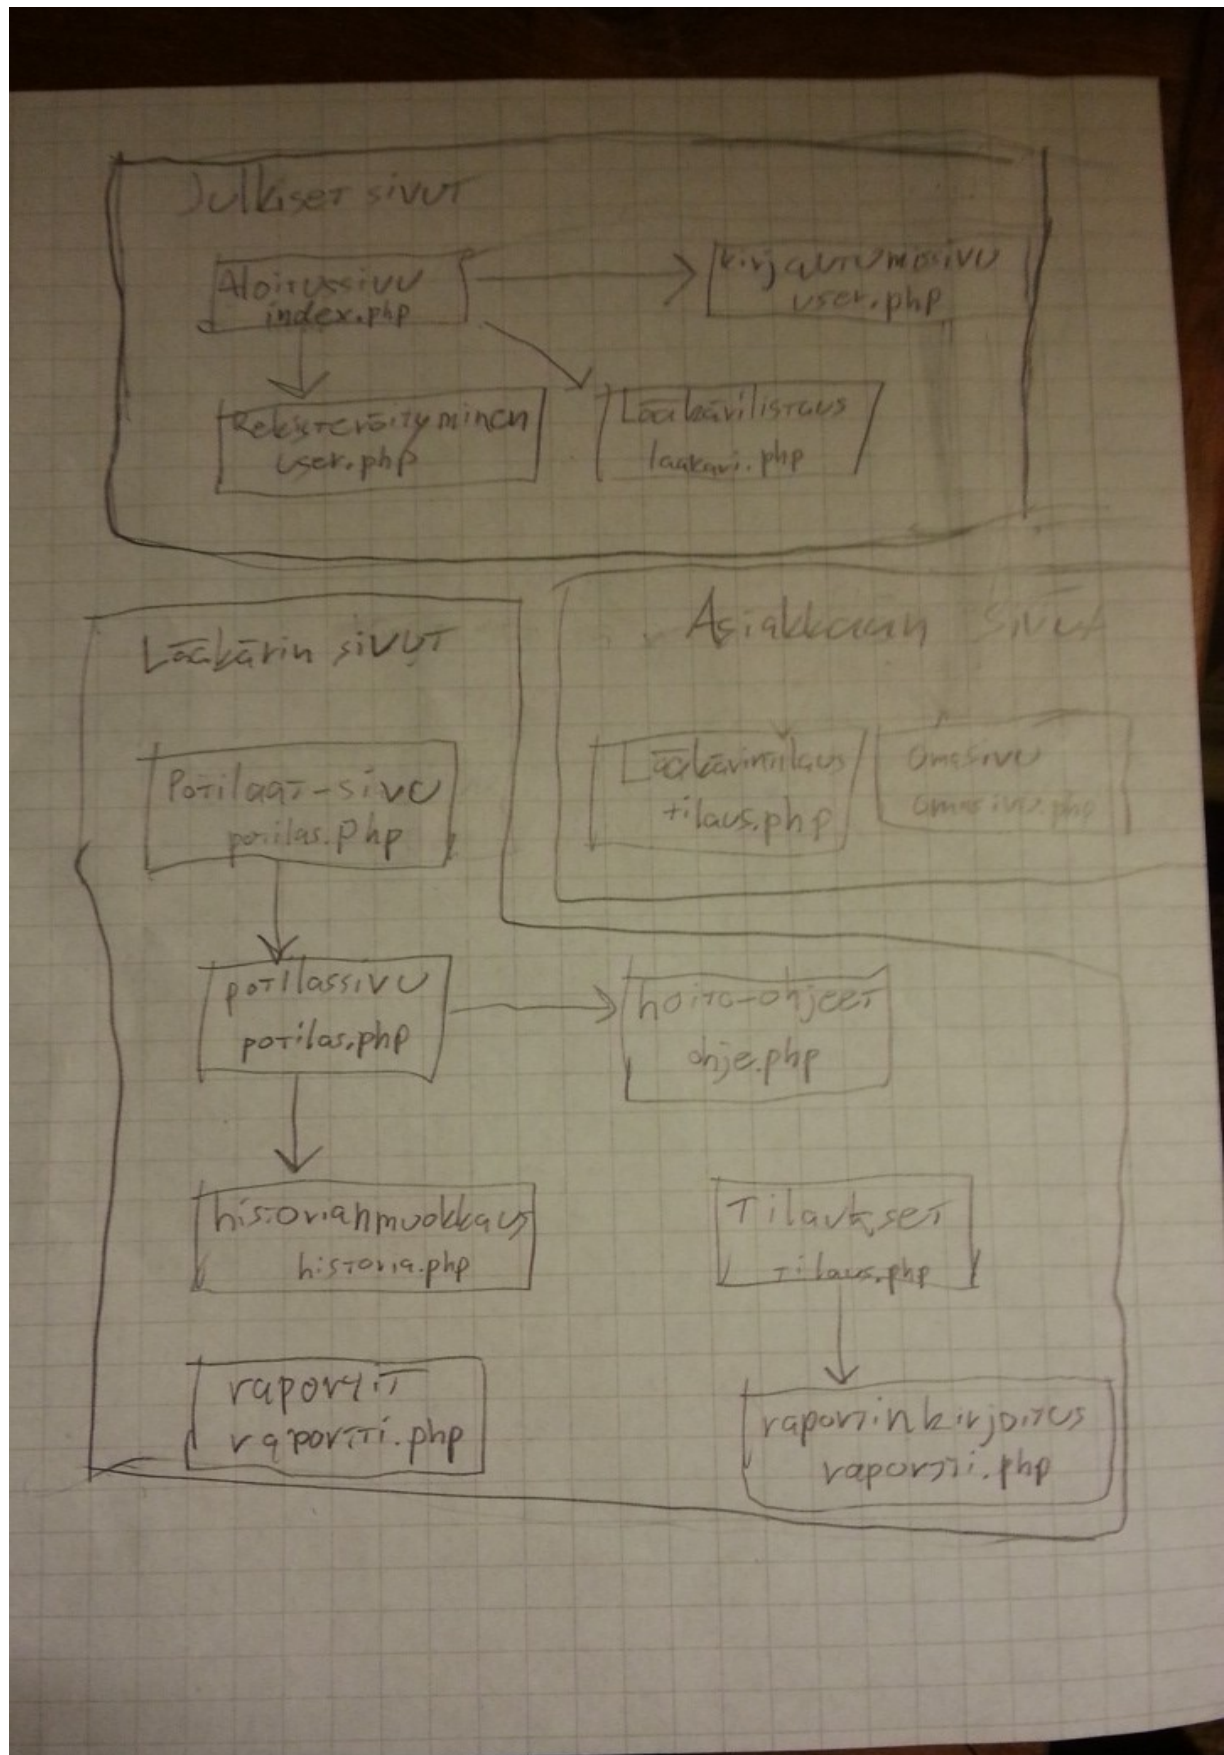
Julkiset sivut

Aloitussivu
index.php

kirjautumissivu
user.php

Rekisteröityminen
user.php

Lääkärilistaus
laakari.php

Lääkärin sivut

Asiakkaan sivut

Lääkärintilaus
tilaus.php

Omasivu
omasivu.php

Potilaat-sivu
potilas.php

potilassivu
potilas.php

hoito-ohjeet
ohje.php

historianmuokkaus
historia.php

Tilaukset
tilaus.php

raportit
raportti.php

raportinkirjoitus
raportti.php